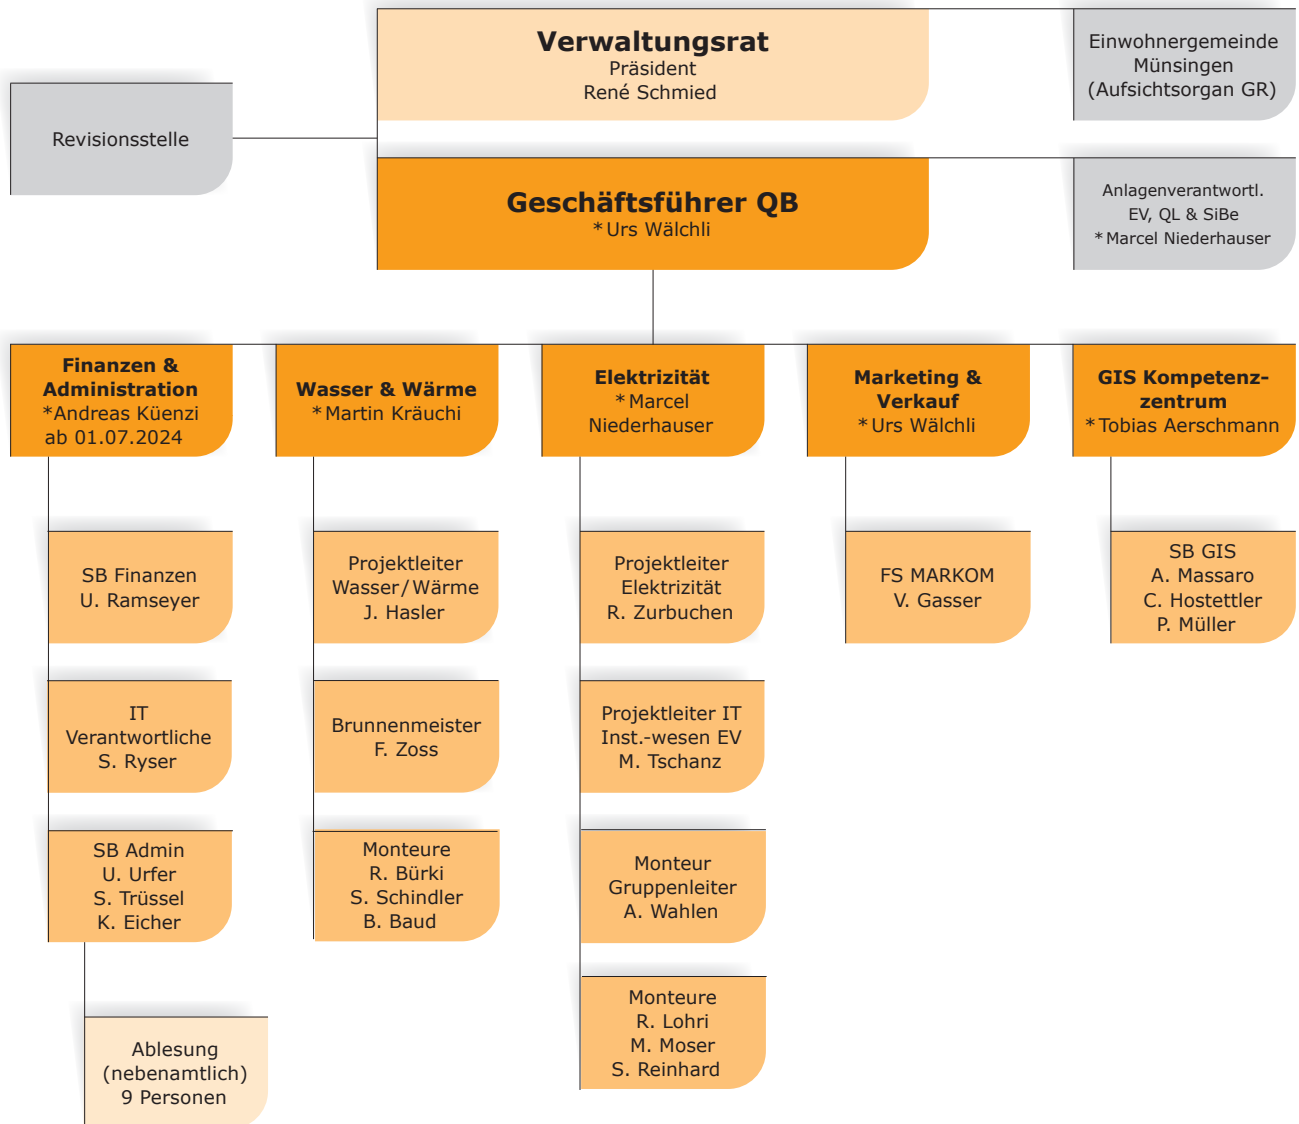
Verwaltungsrat
Präsident
René Schmied

Einwohnergemeinde
Münsingen
(Aufsichtsorgan GR)

Revisionsstelle

Geschäftsführer QB
*Urs Wälchli

Anlagenverantwortl.
EV, QL & SiBe
*Marcel Niederhauser

Finanzen & Administration
*Andreas Küenzi
ab 01.07.2024

Wasser & Wärme
*Martin Kräuchli

Elektrizität
*Marcel
Niederhauser

Marketing & Verkauf
*Urs Wälchli

GIS Kompetenzzentrum
*Tobias Aerschmann

SB Finanzen
U. Ramseyer

IT
Verantwortliche
S. Ryser

SB Admin
U. Urfer
S. Trüssel
K. Eicher

Ablesung
(nebenamtlich)
9 Personen

Projektleiter
Wasser/Wärme
J. Hasler

Brunnenmeister
F. Zoss

Monteure
R. Bürki
S. Schindler
B. Baud

Projektleiter
Elektrizität
R. Zurbuchen

Projektleiter IT
Inst.-wesen EV
M. Tschanz

Monteur
Gruppenleiter
A. Wahlen

Monteure
R. Lohri
M. Moser
S. Reinhard

FS MARKOM
V. Gasser

SB GIS
A. Massaro
C. Hostettler
P. Müller